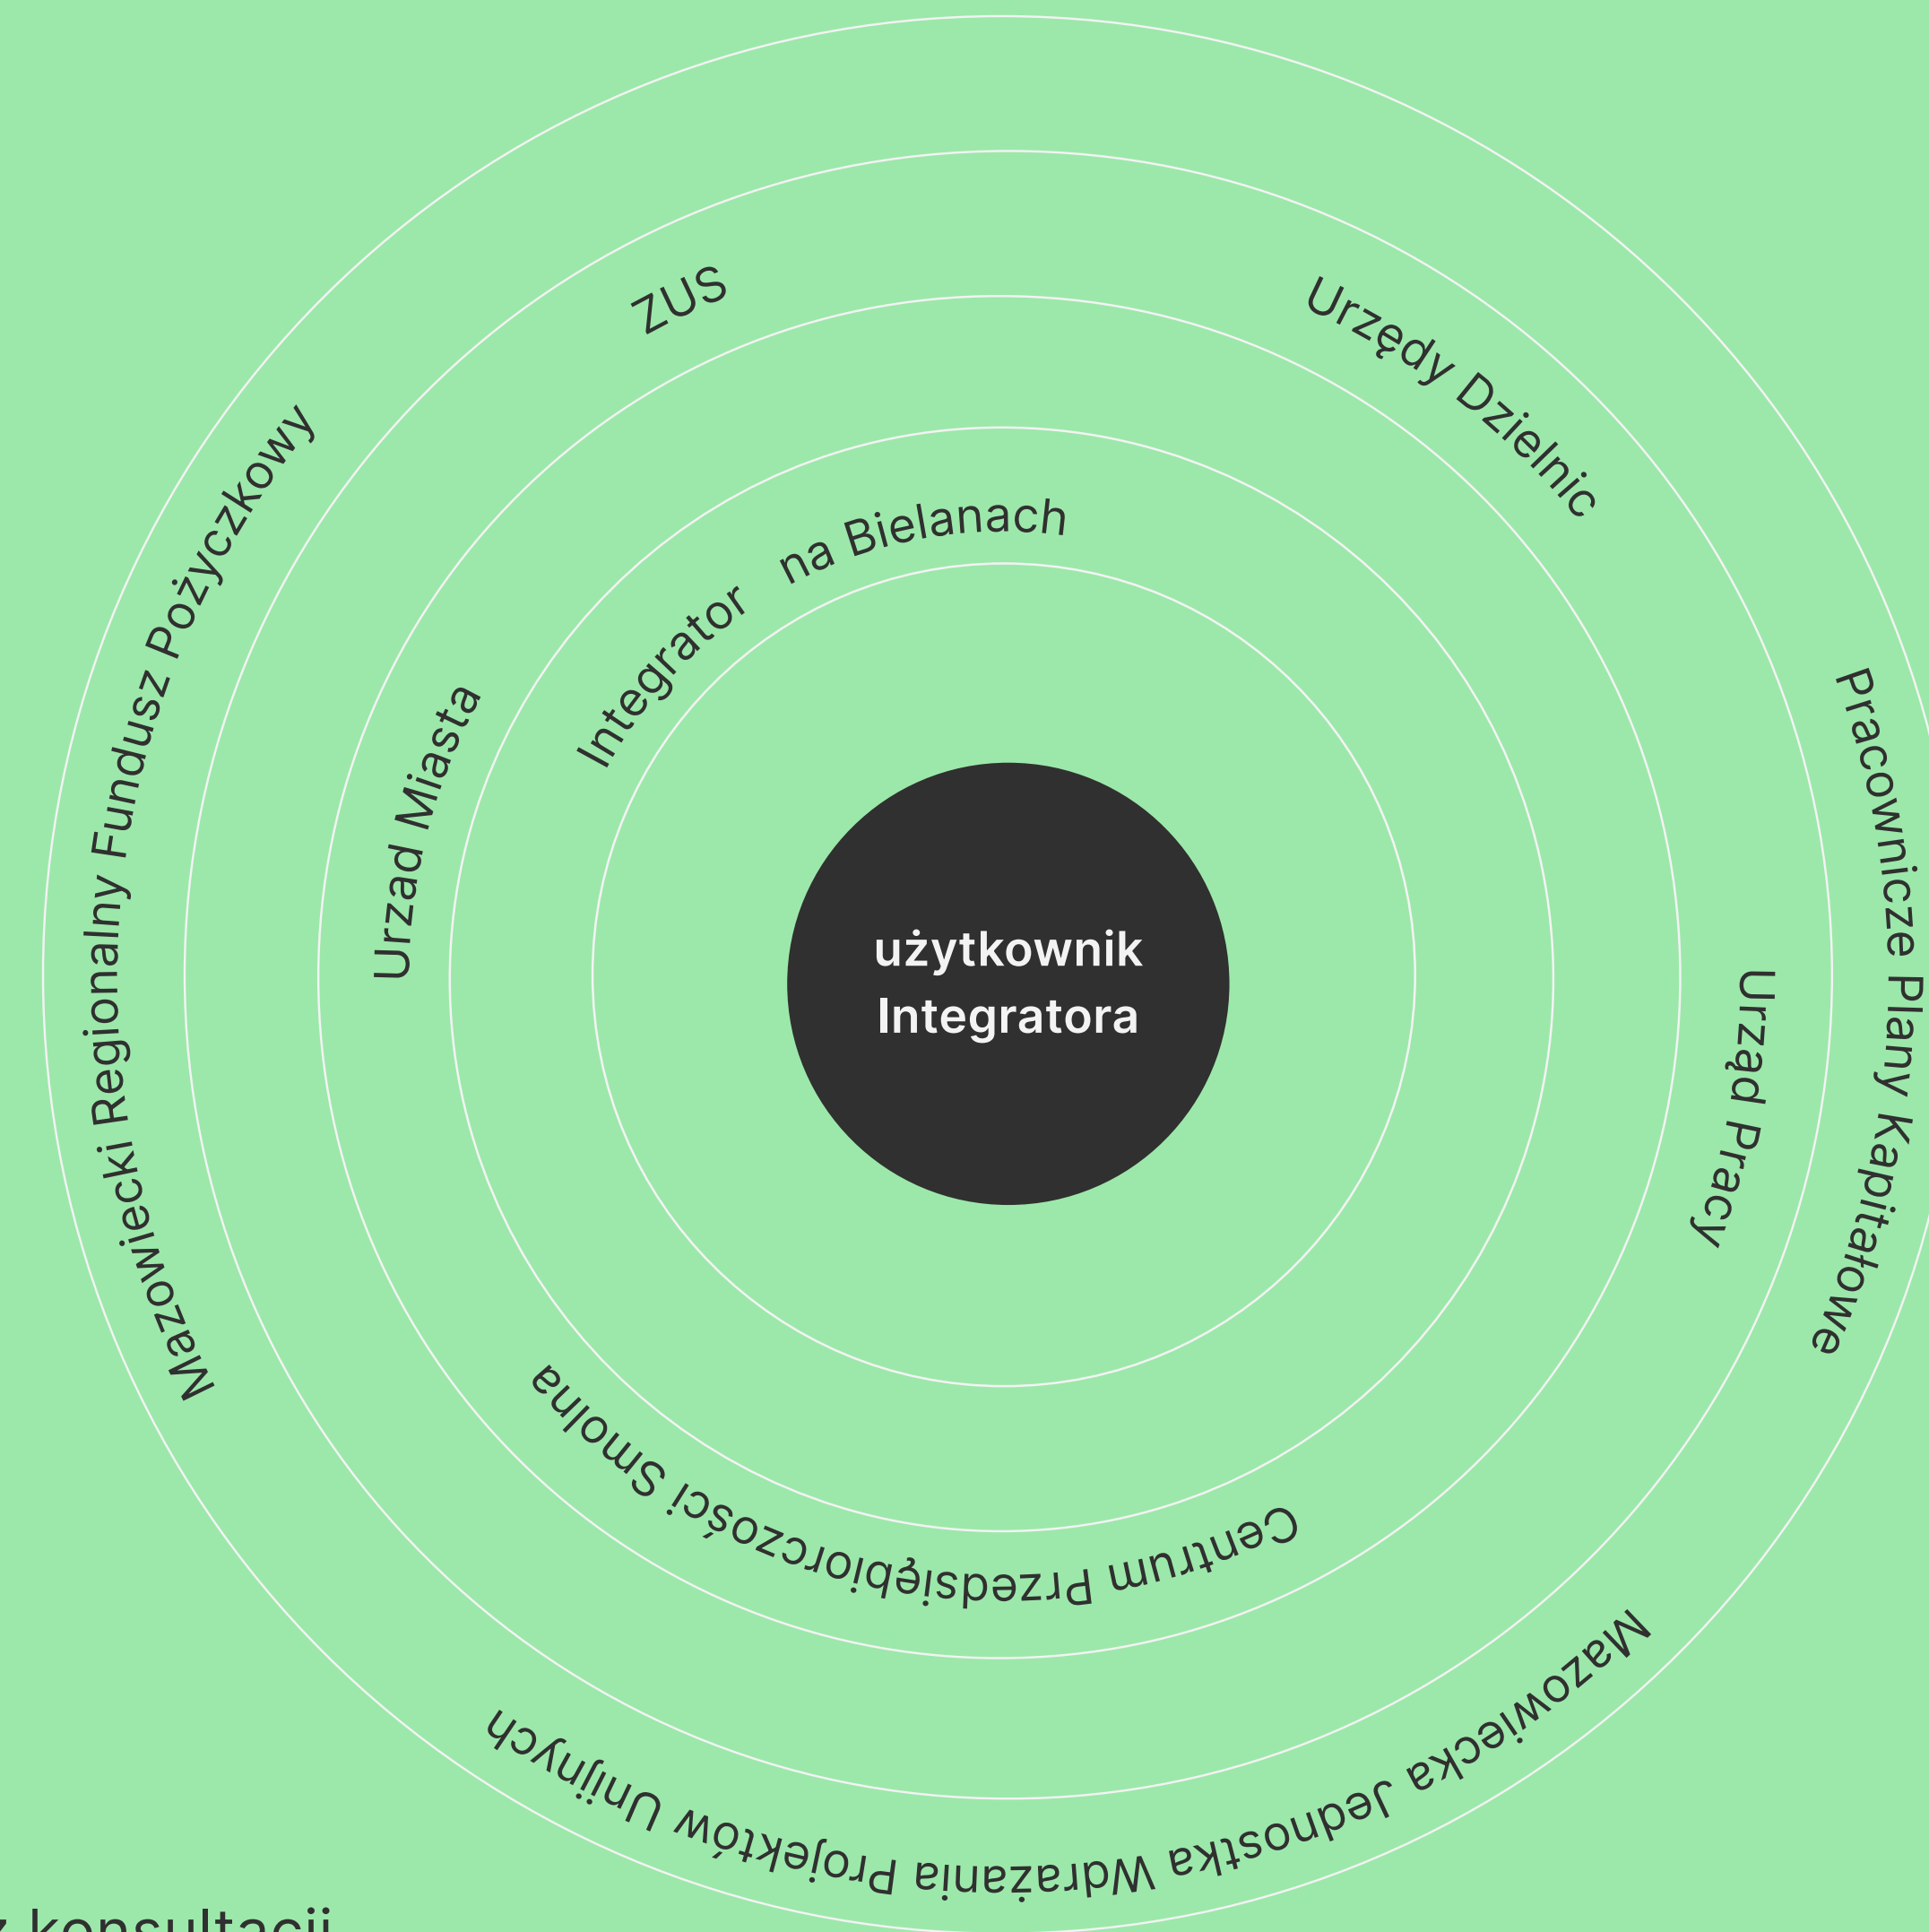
ZUS

Urzędy Dzielnic

Mazowiecki Regionalny Fundusz Pożyczkowy

Integrator na Bielanach

Urzad Miasta

Pracownicze Plany Kapitałowe

użytkownik Integratora

Urząd Pracy

Centrum Przedsiębiorczości Smolna

Mazowiecka Jednostka Wdrażania Projektów Unijnych

z konsultacji